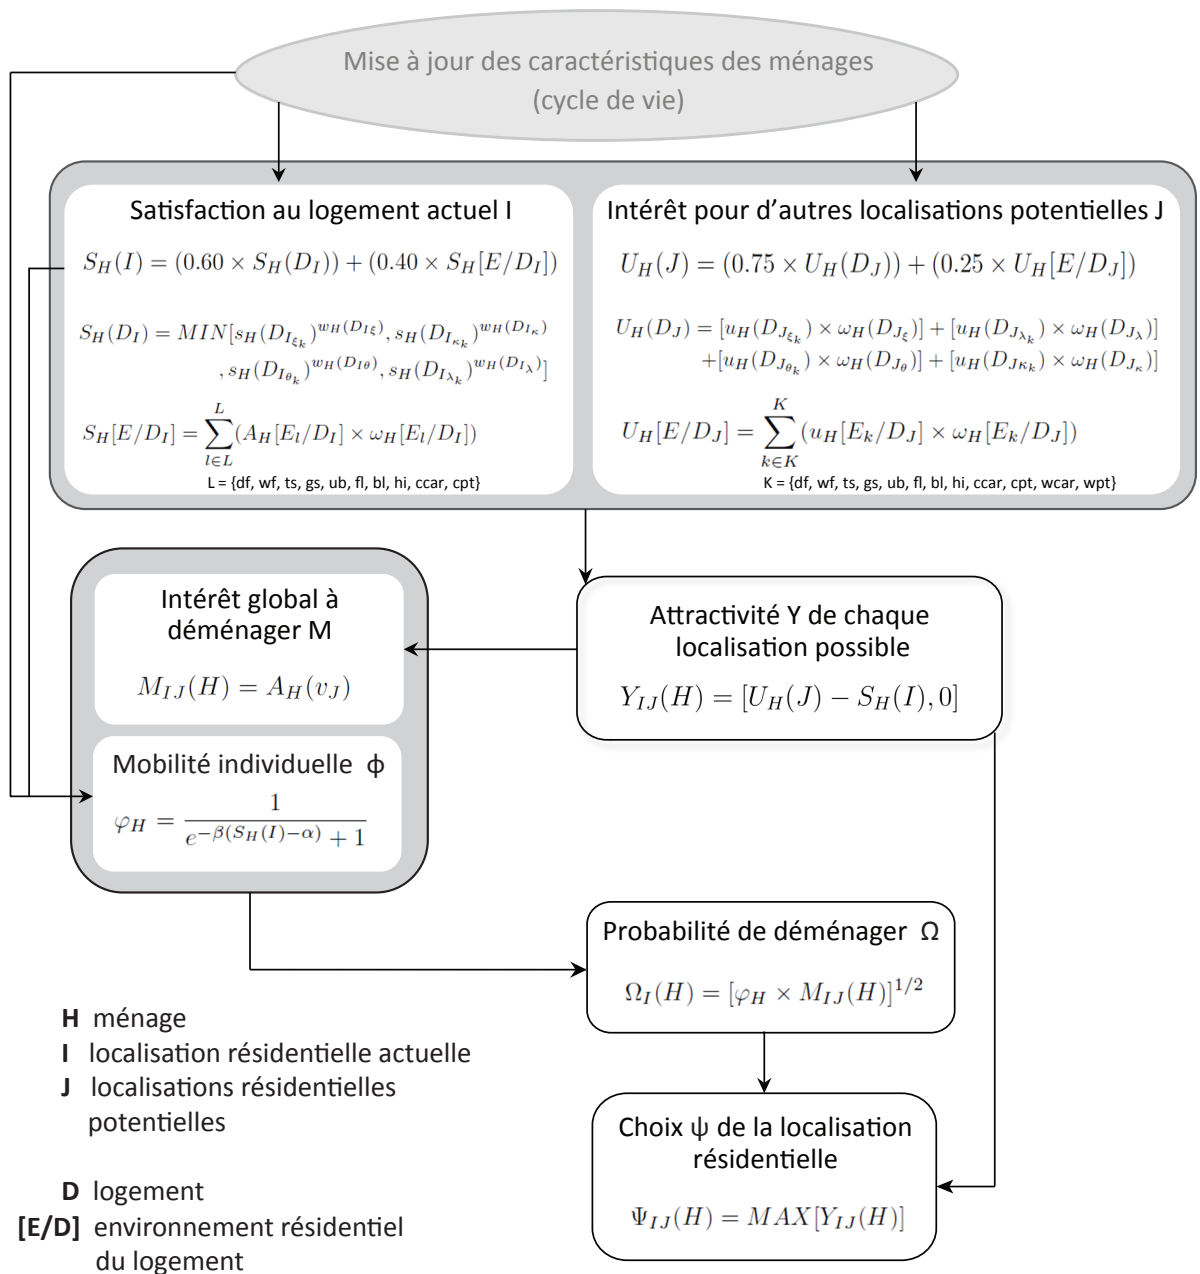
Mise à jour des caractéristiques des ménages (cycle de vie)

Satisfaction au logement actuel I

$S_H(I) = (0.60 \times S_H(D_I)) + (0.40 \times S_H[E/D_I])$

$S_H(D_I) = MIN[s_H(D_{I_{\xi_k}})^{w_H(D_{I\xi})}, s_H(D_{I_{\kappa_k}})^{w_H(D_{I\kappa})}, s_H(D_{I_{\theta_k}})^{w_H(D_{I\theta})}, s_H(D_{I_{\lambda_k}})^{w_H(D_{I_\lambda})}]$

$S_H[E/D_I] = \sum_{l \in L}^{L}(A_H[E_l/D_I] \times \omega_H[E_l/D_I])$

L = {df, wf, ts, gs, ub, fl, bl, hi, ccar, cpt}

Intérêt pour d'autres localisations potentielles J

$U_H(J) = (0.75 \times U_H(D_J)) + (0.25 \times U_H[E/D_J])$

$U_H(D_J) = [u_H(D_{J_{\xi_k}}) \times \omega_H(D_{J_\xi})] + [u_H(D_{J_{\lambda_k}}) \times \omega_H(D_{J_\lambda})] + [u_H(D_{J_{\theta_k}}) \times \omega_H(D_{J_\theta})] + [u_H(D_{J\kappa_k}) \times \omega_H(D_{J_\kappa})]$

$U_H[E/D_J] = \sum_{k \in K}^{K}(u_H[E_k/D_J] \times \omega_H[E_k/D_J])$

K = {df, wf, ts, gs, ub, fl, bl, hi, ccar, cpt, wcar, wpt}

Intérêt global à déménager M

$M_{IJ}(H) = A_H(v_J)$

Mobilité individuelle ϕ

$\varphi_H = \frac{1}{e^{-\beta(S_H(I)-\alpha)} + 1}$

Attractivité Y de chaque localisation possible

$Y_{IJ}(H) = [U_H(J) - S_H(I), 0]$

Probabilité de déménager Ω

$\Omega_I(H) = [\varphi_H \times M_{IJ}(H)]^{1/2}$

Choix ψ de la localisation résidentielle

$\Psi_{IJ}(H) = MAX[Y_{IJ}(H)]$

H ménage
I localisation résidentielle actuelle
J localisations résidentielles potentielles

D logement
[E/D] environnement résidentiel du logement